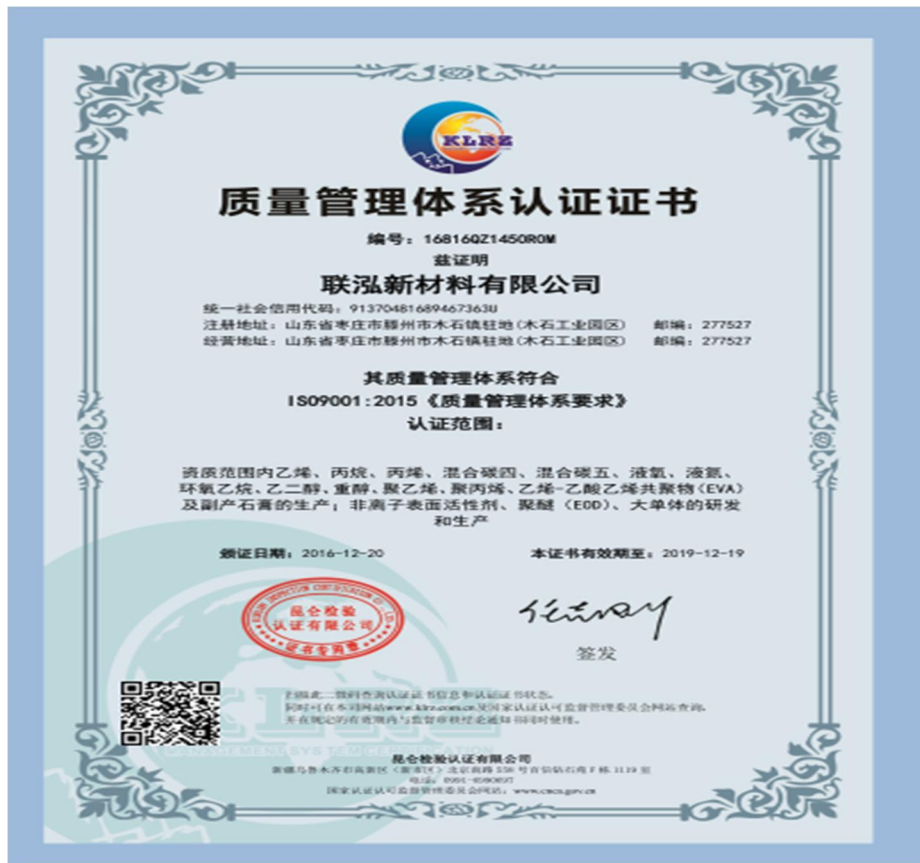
KLRZ

质量管理体系认证证书

编号：16816QZ1450R0M

兹证明

联泓新材料有限公司

统一社会信用代码：91370481689467363U
注册地址：山东省枣庄市滕州市木石镇驻地（木石工业园区） 邮编：277527
经营地址：山东省枣庄市滕州市木石镇驻地（木石工业园区） 邮编：277527

其质量管理体系符合
ISO9001:2015《质量管理体系要求》
认证范围：

资质范围内乙烯、丙烷、丙烯、混合碳四、混合碳五、液氧、液氮、环氧乙烷、乙二醇、重醇、聚乙烯、聚丙烯、乙烯-乙酸乙烯共聚物（EVA）及副产石膏的生产；非离子表面活性剂、聚醚（EOD）、大单体的研发和生产

颁证日期：2016-12-20 本证书有效期至：2019-12-19

昆仑检验认证有限公司 证书专用章

签发

扫描此二维码查询认证证书信息和认证证书状态。
同时可在本司网站www.klrz.com.cn及国家认证认可监督管理委员会网站查询。
本在规定的有效期内，且需获得监督审核证书才能保持有效。

昆仑检验认证有限公司
新疆乌鲁木齐市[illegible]
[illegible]
国家认证认可监督管理委员会网站：www.cnca.gov.cn